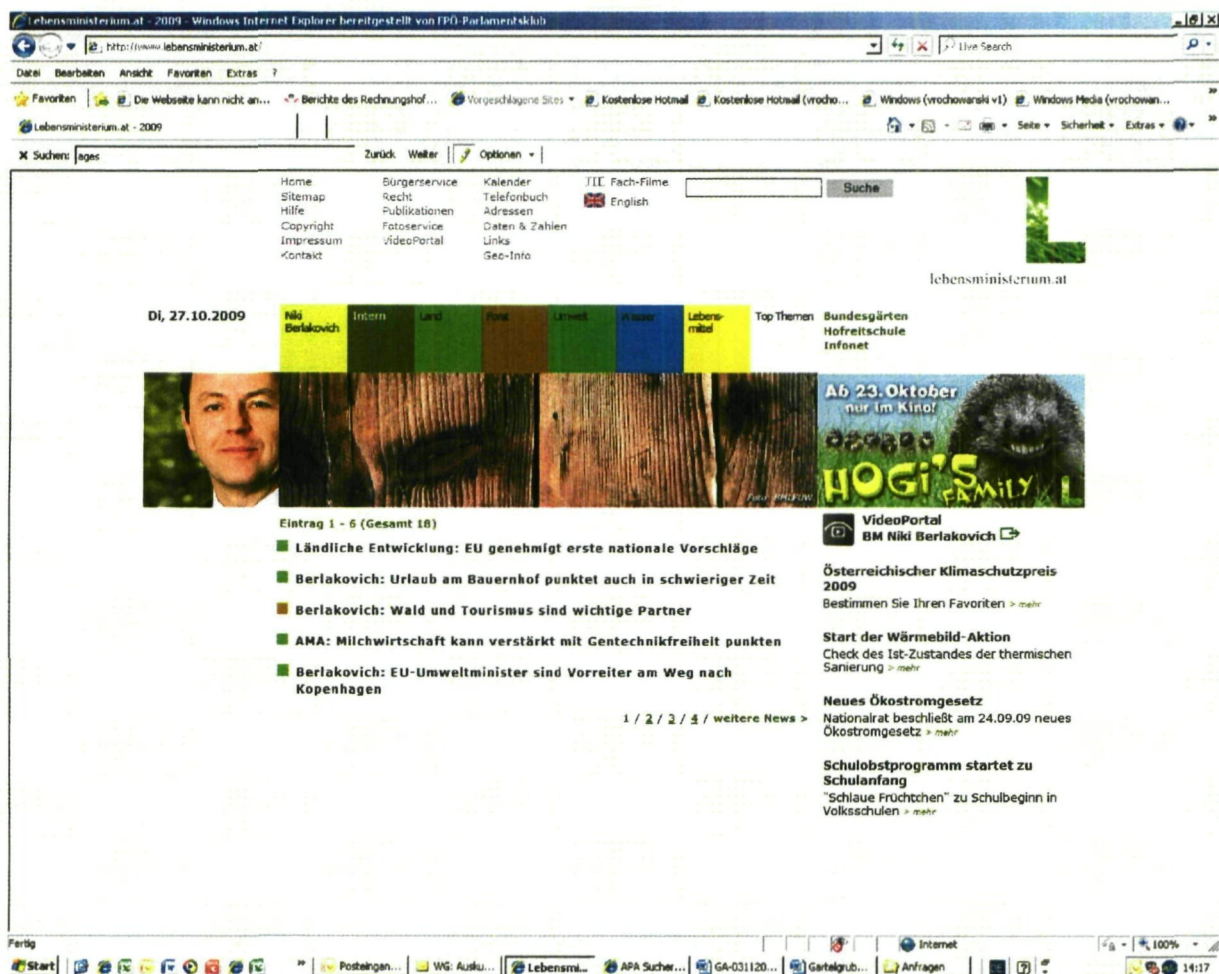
Lebensministerium.at - 2009 - Windows Internet Explorer bereitgestellt von FPÖ-Parlamentsklub

http://www.lebensministerium.at/

Live Search

Datei Bearbeiten Ansicht Favoriten Extras ?

Favoriten | Die Webseite kann nicht an... | Berichte des Rechnungshof... | Vorgeschlagene Sites | Kostenlose Hotmail | Kostenlose Hotmail (vrocho... | Windows (vrochowanski v1) | Windows Media (vrochowan...

Lebensministerium.at - 2009

Seite | Sicherheit | Extras

X Suchen: ages Zurück Weiter Optionen

Home
Sitemap
Hilfe
Copyright
Impressum
Kontakt

Bürgerservice
Recht
Publikationen
Fotoservice
VideoPortal

Kalender
Telefonbuch
Adressen
Daten & Zahlen
Links
Geo-Info

Fach-Filme
English

Suche

lebensministerium.at

Di, 27.10.2009

Niki Berlakovich | Intern | Land | Forst | Umwelt | Wasser | Lebensmittel

Top Themen
Bundesgärten
Hofreitschule
Infonet

Ab 23. Oktober nur im Kino!
HOGI'S FAMILY

Foto: BMLFUW

Eintrag 1 - 6 (Gesamt 18)

Ländliche Entwicklung: EU genehmigt erste nationale Vorschläge

Berlakovich: Urlaub am Bauernhof punktet auch in schwieriger Zeit

Berlakovich: Wald und Tourismus sind wichtige Partner

AMA: Milchwirtschaft kann verstärkt mit Gentechnikfreiheit punkten

Berlakovich: EU-Umweltminister sind Vorreiter am Weg nach Kopenhagen

1 / 2 / 3 / 4 / weitere News >

VideoPortal
BM Niki Berlakovich

Österreichischer Klimaschutzpreis 2009
Bestimmen Sie Ihren Favoriten > mehr

Start der Wärmebild-Aktion
Check des Ist-Zustandes der thermischen Sanierung > mehr

Neues Ökostromgesetz
Nationalrat beschließt am 24.09.09 neues Ökostromgesetz > mehr

Schulobstprogramm startet zu Schulanfang
"Schlaue Früchtchen" zu Schulbeginn in Volksschulen > mehr

Fertig | Internet | 100%

Start | Posteingan... | WG: Ausku... | Lebensmi... | APA Sucher... | GA-031120... | Gartelgrub... | Anfragen | 14:17